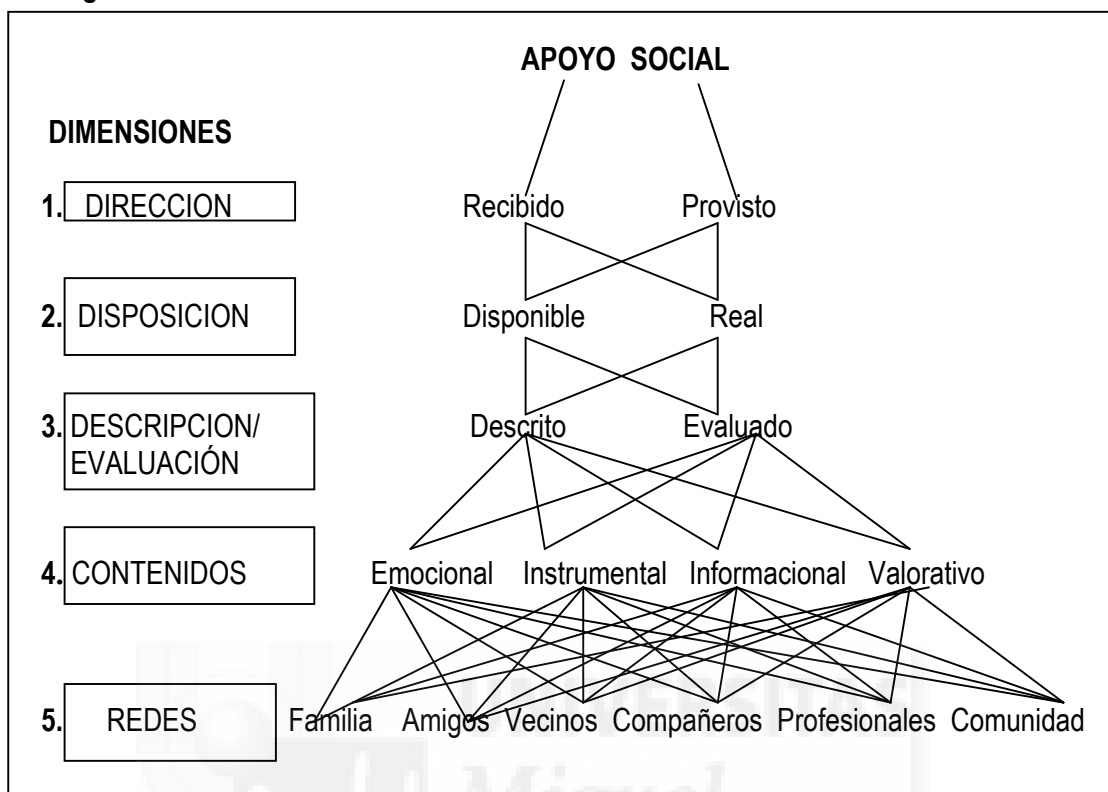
APOYO SOCIAL

DIMENSIONES

1. DIRECCION

Recibido Provisto

2. DISPOSICION

Disponible Real

3. DESCRIPCION/ EVALUACIÓN

Descrito Evaluado

4. CONTENIDOS

Emocional Instrumental Informacional Valorativo

5. REDES

Familia Amigos Vecinos Compañeros Profesionales Comunidad